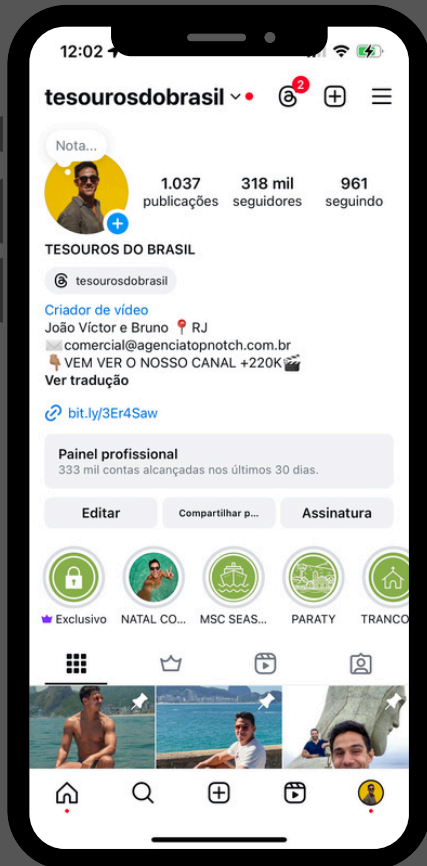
12:02

tesourosdobrasil

2

Nota...

1.037 publicações

318 mil seguidores

961 seguindo

TESOUROS DO BRASIL

tesourosdobrasil

Criador de vídeo
João Víctor e Bruno 📍RJ
✉️comercial@agenciatopnotch.com.br
👇🏽VEM VER O NOSSO CANAL +220K🎬
Ver tradução

bit.ly/3Er4Saw

Painel profissional
333 mil contas alcançadas nos últimos 30 dias.

Editar

Compartilhar p...

Assinatura

Exclusivo

NATAL CO...

MSC SEAS...

PARATY

TRANCO